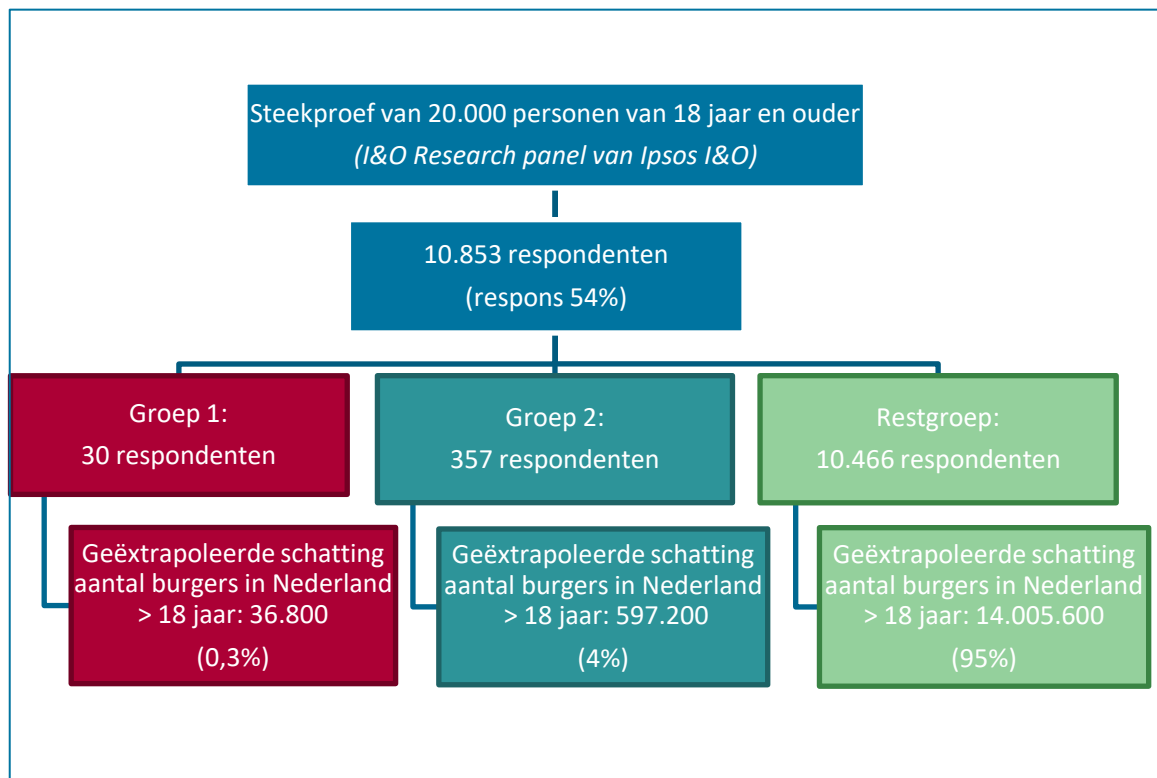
Steekproef van 20.000 personen van 18 jaar en ouder
*(I&O Research panel van Ipsos I&O)*

10.853 respondenten
(respons 54%)

Groep 1:
30 respondenten

Geëxtrapoleerde schatting aantal burgers in Nederland > 18 jaar: 36.800
(0,3%)

Groep 2:
357 respondenten

Geëxtrapoleerde schatting aantal burgers in Nederland > 18 jaar: 597.200
(4%)

Restgroep:
10.466 respondenten

Geëxtrapoleerde schatting aantal burgers in Nederland > 18 jaar: 14.005.600
(95%)